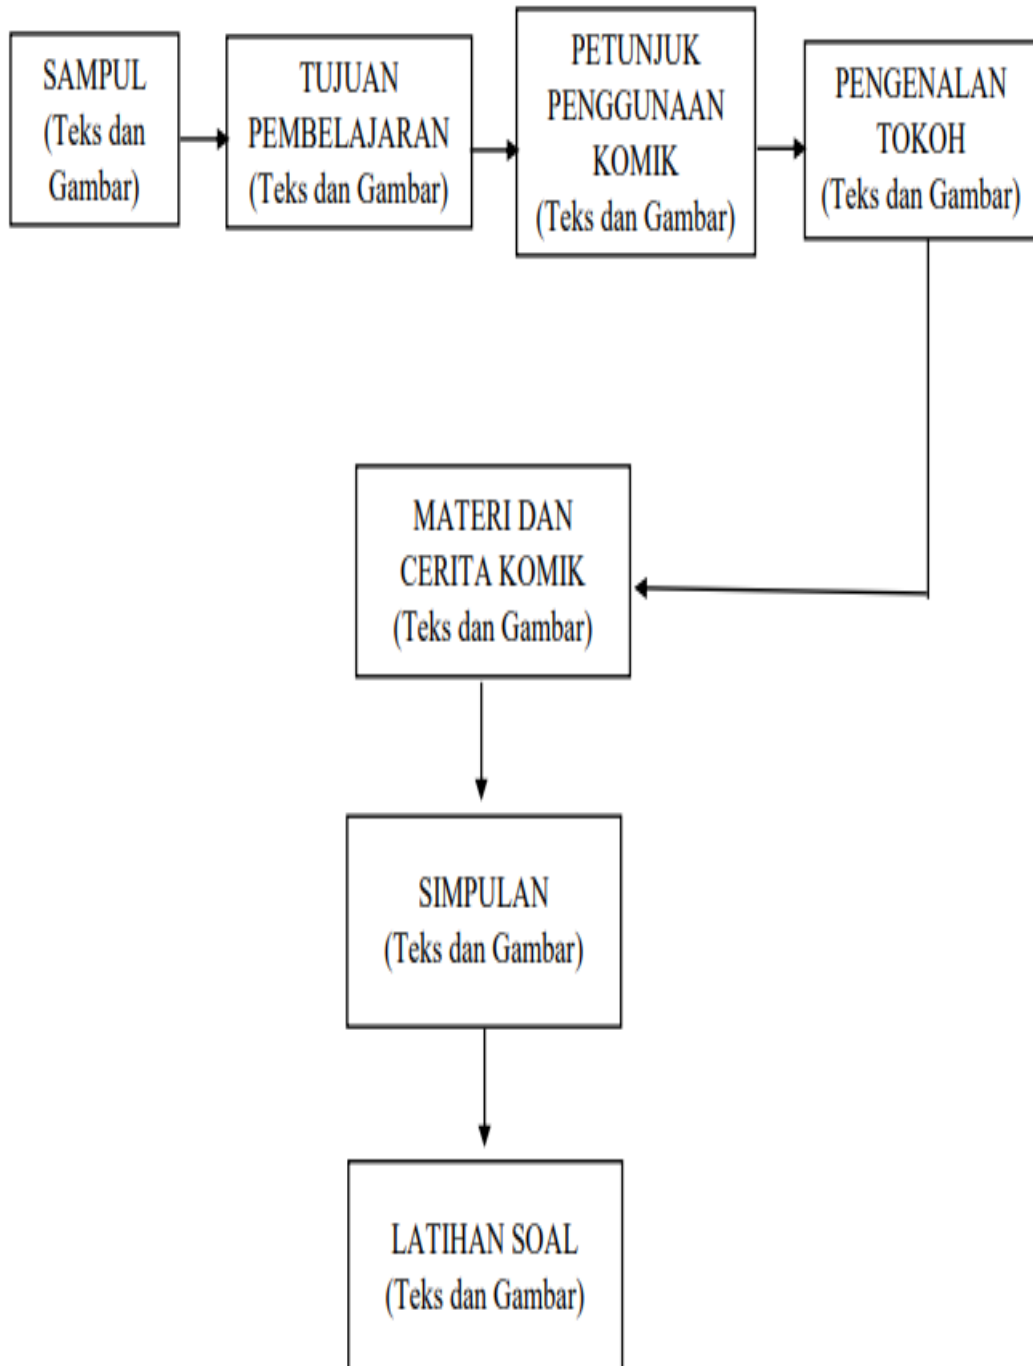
SAMPUL
(Teks dan Gambar)

TUJUAN PEMBELAJARAN
(Teks dan Gambar)

PETUNJUK PENGGUNAAN KOMIK
(Teks dan Gambar)

PENGENALAN TOKOH
(Teks dan Gambar)

MATERI DAN CERITA KOMIK
(Teks dan Gambar)

SIMPULAN
(Teks dan Gambar)

LATIHAN SOAL
(Teks dan Gambar)